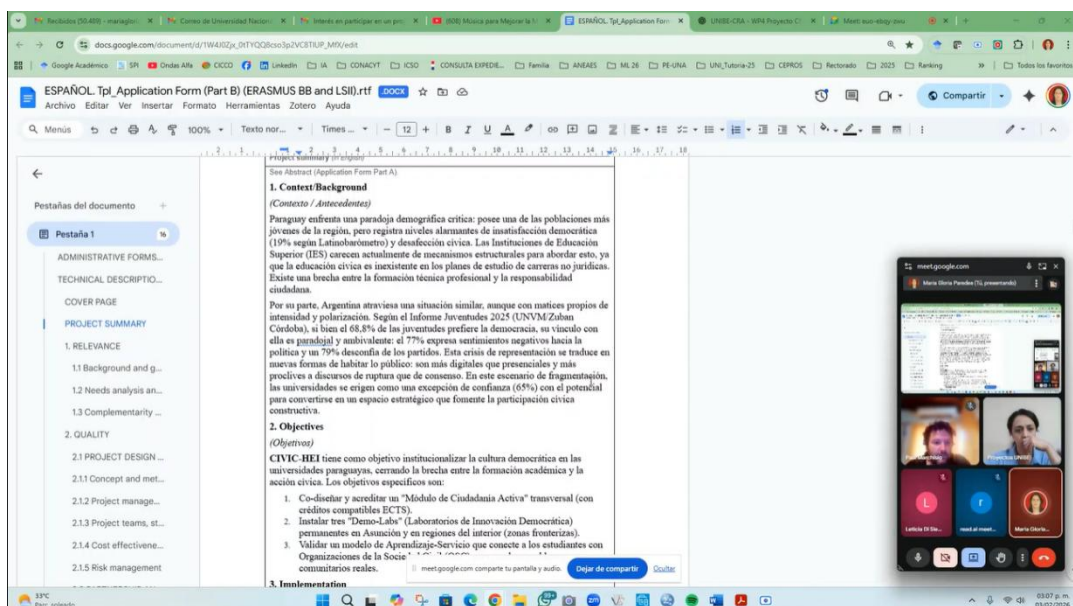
Recibidos (50.488) - mariaglori | Correo de Universidad Nacion | Interés en participar en un pro | (608) Música para Mejorar la M | ESPAÑOL. Tpl_Application Form | UNIBE-CRA - WP4 Proyecto C | Meet: euo-ebgy-zwu

docs.google.com/document/d/1W4J0Zjx_0tTYQQ8cso3p2VC8TIUP_MfX/edit

Google Académico | SPI | Ondas Alfa | CICCO | LinkedIn | IA | CONACYT | ICSO | CONSULTA EXPEDIE... | Familia | ANEAES | ML 26 | PE-UNA | UNI_Tutoría-25 | CEPROS | Rectorado | 2025 | Ranking | Todos los favoritos

ESPAÑOL. Tpl_Application Form (Part B) (ERASMUS BB and LSII).rtf .DOCX
Archivo Editar Ver Insertar Formato Herramientas Zotero Ayuda
Compartir

Menús 100% Texto nor... Times ... 12

Pestañas del documento
Pestaña 1
ADMINISTRATIVE FORMS...
TECHNICAL DESCRIPTIO...
COVER PAGE
PROJECT SUMMARY
1. RELEVANCE
1.1 Background and g...
1.2 Needs analysis an...
1.3 Complementarity ...
2. QUALITY
2.1 PROJECT DESIGN ...
2.1.1 Concept and met...
2.1.2 Project manage...
2.1.3 Project teams, st...
2.1.4 Cost effectivene...
2.1.5 Risk management

Project summary (in English)
See Abstract (Application Form Part A)

1. Context/Background
(Contexto / Antecedentes)

Paraguay enfrenta una paradoja demográfica crítica: posee una de las poblaciones más jóvenes de la región, pero registra niveles alarmantes de insatisfacción democrática (19% según Latinobarómetro) y desafección cívica. Las Instituciones de Educación Superior (IES) carecen actualmente de mecanismos estructurales para abordar esto, ya que la educación cívica es inexistente en los planes de estudio de carreras no jurídicas. Existe una brecha entre la formación técnica profesional y la responsabilidad ciudadana.

Por su parte, Argentina atraviesa una situación similar, aunque con matices propios de intensidad y polarización. Según el Informe Juventudes 2025 (UNVM/Zuban Córdoba), si bien el 68,8% de las juventudes prefiere la democracia, su vínculo con ella es paradojal y ambivalente: el 77% expresa sentimientos negativos hacia la política y un 79% desconfía de los partidos. Esta crisis de representación se traduce en nuevas formas de habitar lo público: son más digitales que presenciales y más proclives a discursos de ruptura que de consenso. En este escenario de fragmentación, las universidades se erigen como una excepción de confianza (65%) con el potencial para convertirse en un espacio estratégico que fomente la participación cívica constructiva.

2. Objectives
(Objetivos)

CIVIC-HEI tiene como objetivo institucionalizar la cultura democrática en las universidades paraguayas, cerrando la brecha entre la formación académica y la acción cívica. Los objetivos específicos son:

1. Co-diseñar y acreditar un "Módulo de Ciudadanía Activa" transversal (con créditos compatibles ECTS).
2. Instalar tres "Demo-Labs" (Laboratorios de Innovación Democrática) permanentes en Asunción y en regiones del interior (zonas fronterizas).
3. Validar un modelo de Aprendizaje-Servicio que conecte a los estudiantes con Organizaciones de la Soci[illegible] comunitarios reales.

3. Implementation

meet.google.com comparte tu pantalla y audio. Dejar de compartir Ocultar

meet.google.com
María Gloria Paredes (Tú, presentando)
Proyectos UNIBE
Leticia Di Sia...
need.ai meet...
María Gloria...

33°C Parc. soleado
03:07 p. m.